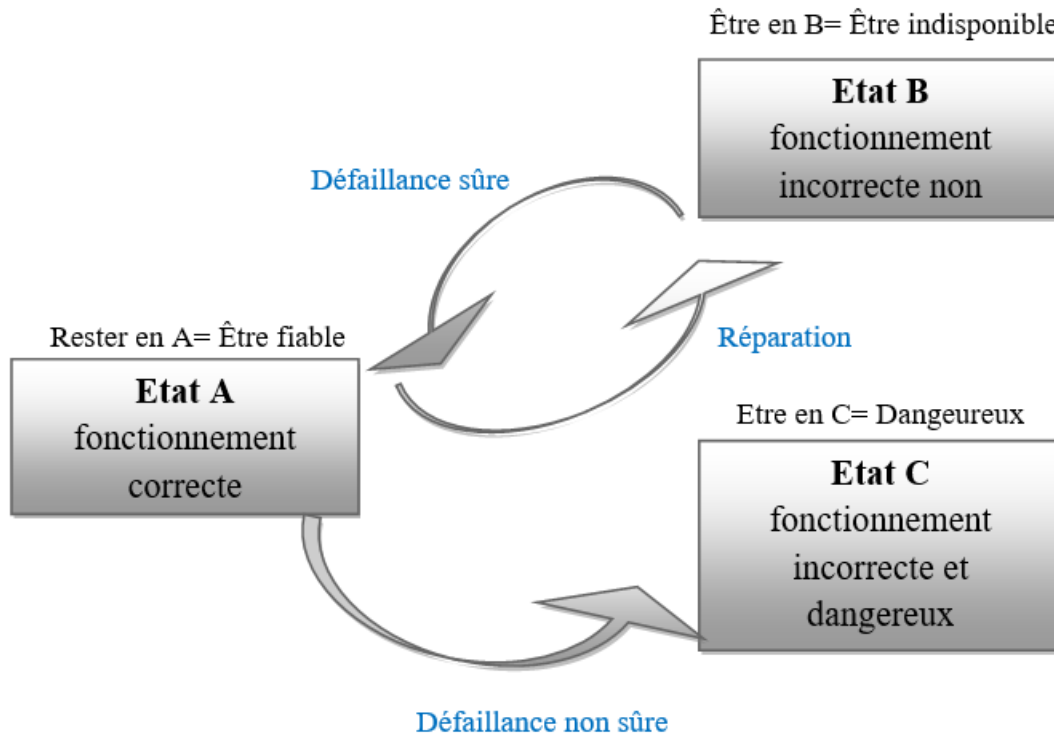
Être en B= Être indisponible

Etat B
fonctionnement incorrecte non

Défaillance sûre

Réparation

Rester en A= Être fiable

Etat A
fonctionnement correcte

Etre en C= Dangeureux

Etat C
fonctionnement incorrecte et dangereux

Défaillance non sûre